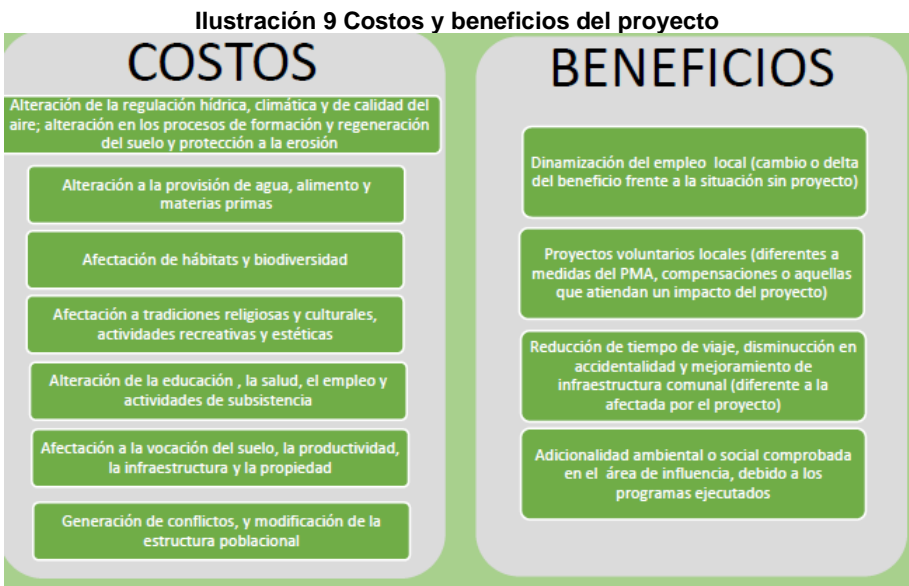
Ilustración 9 Costos y beneficios del proyecto

COSTOS

Alteración de la regulación hídrica, climática y de calidad del aire; alteración en los procesos de formación y regeneración del suelo y protección a la erosión

Alteración a la provisión de agua, alimento y materias primas

Afectación de hábitats y biodiversidad

Afectación a tradiciones religiosas y culturales, actividades recreativas y estéticas

Alteración de la educación , la salud, el empleo y actividades de subsistencia

Afectación a la vocación del suelo, la productividad, la infraestructura y la propiedad

Generación de conflictos, y modificación de la estructura poblacional

BENEFICIOS

Dinamización del empleo local (cambio o delta del beneficio frente a la situación sin proyecto)

Proyectos voluntarios locales (diferentes a medidas del PMA, compensaciones o aquellas que atiendan un impacto del proyecto)

Reducción de tiempo de viaje, disminucción en accidentalidad y mejoramiento de infraestructura comunal (diferente a la afectada por el proyecto)

Adicionalidad ambiental o social comprobada en el área de influencia, debido a los programas ejecutados